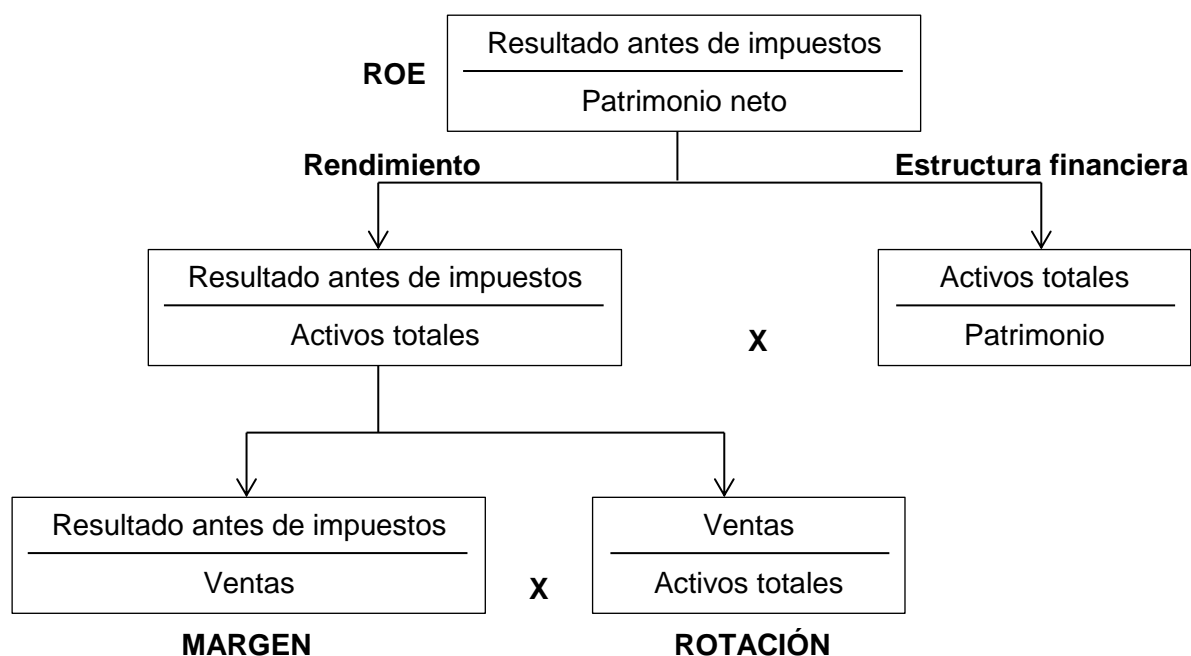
ROE $\frac{\text{Resultado antes de impuestos}}{\text{Patrimonio neto}}$

Rendimiento

Estructura financiera

$\frac{\text{Resultado antes de impuestos}}{\text{Activos totales}}$ X $\frac{\text{Activos totales}}{\text{Patrimonio}}$

$\frac{\text{Resultado antes de impuestos}}{\text{Ventas}}$ X $\frac{\text{Ventas}}{\text{Activos totales}}$

MARGEN

ROTACIÓN